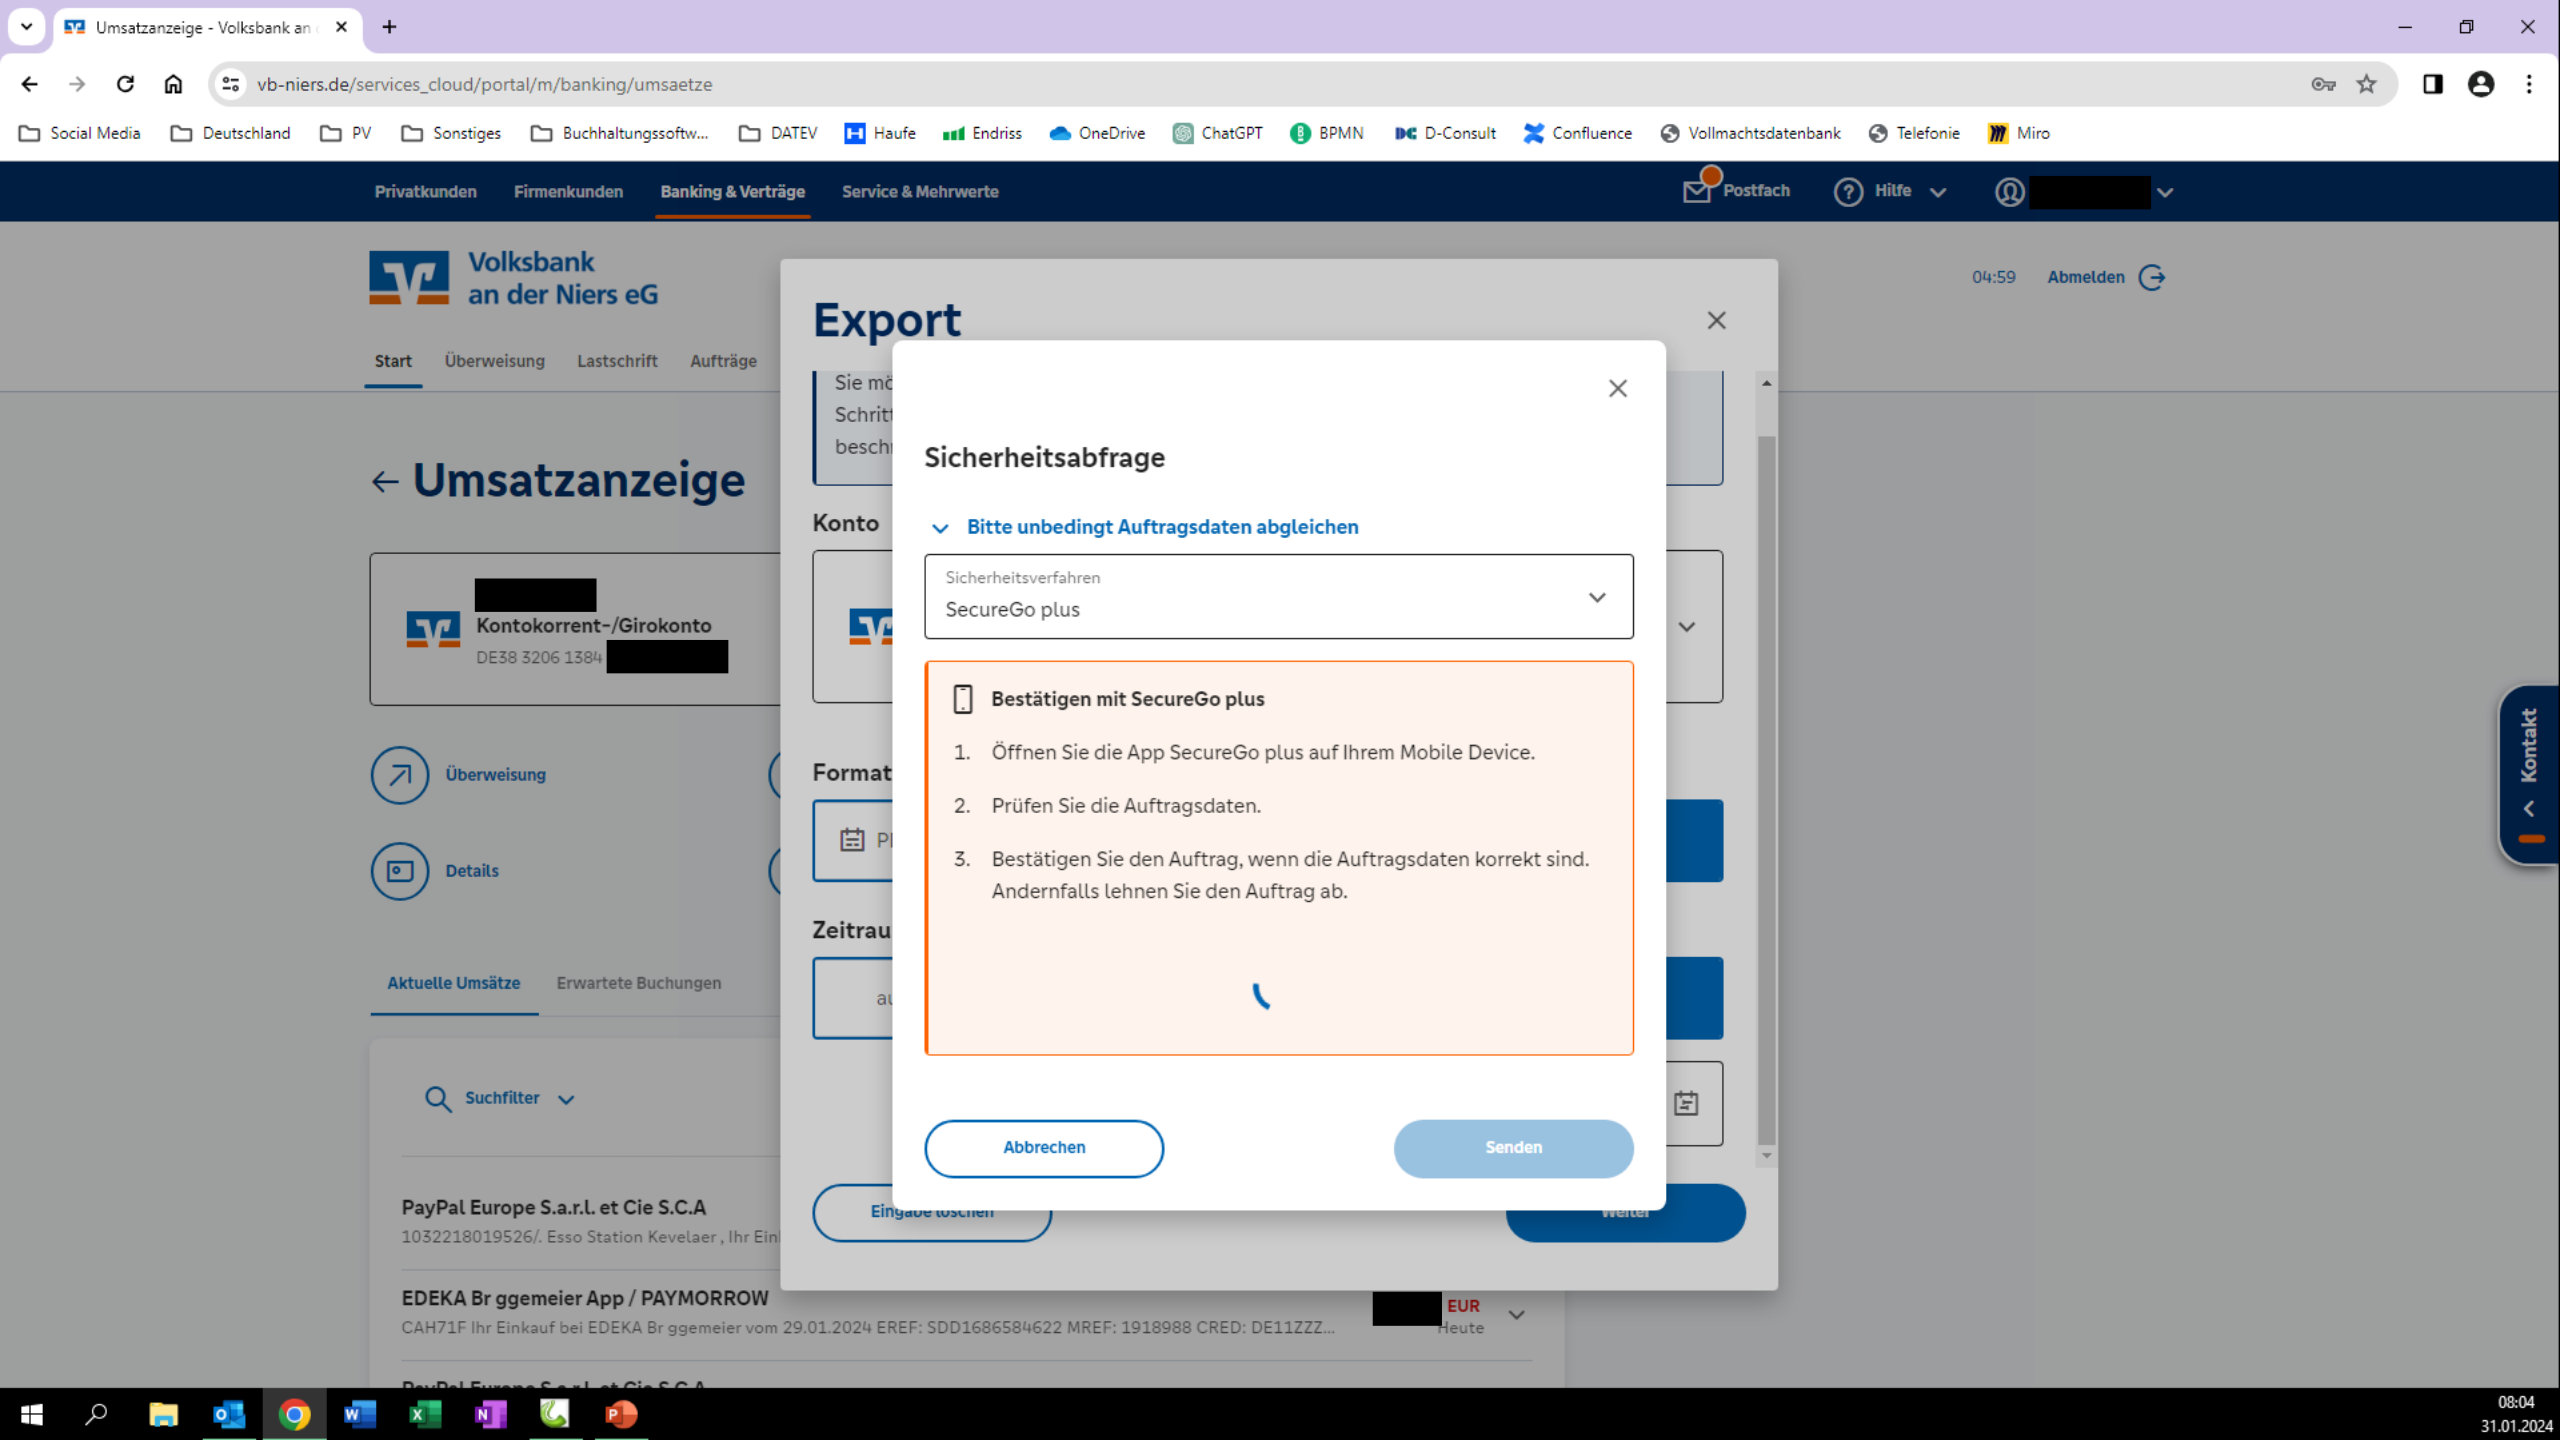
Umsatzanzeige - Volksbank an

vb-niers.de/services_cloud/portal/m/banking/umsaetze

Social Media Deutschland PV Sonstiges Buchhaltungssoftw... DATEV Haufe Endriss OneDrive ChatGPT BPMN D-Consult Confluence Vollmachtsdatenbank Telefonie Miro

Privatkunden Firmenkunden Banking & Verträge Service & Mehrwerte

Postfach Hilfe

Volksbank an der Niers eG

04:59 Abmelden

Start Überweisung Lastschrift Aufträge

Umsatzanzeige

Kontokorrent-/Girokonto
DE38 3206 1384

Überweisung

Details

Aktuelle Umsätze Erwartete Buchungen

Suchfilter

PayPal Europe S.a.r.l. et Cie S.C.A
1032218019526/. Esso Station Kevelaer, Ihr Ein

EDEKA Br ggemeier App / PAYMORROW
CAH71F Ihr Einkauf bei EDEKA Br ggemeier vom 29.01.2024 EREF: SDD1686584622 MREF: 1918988 CRED: DE11ZZZ...

EUR
Heute

Export

Sie mö
Schritt
beschr

Konto

Format

Zeitrau

Eingabe löschen

Weiter

Sicherheitsabfrage

Bitte unbedingt Auftragsdaten abgleichen

Sicherheitsverfahren
SecureGo plus

Bestätigen mit SecureGo plus

1. Öffnen Sie die App SecureGo plus auf Ihrem Mobile Device.

2. Prüfen Sie die Auftragsdaten.

3. Bestätigen Sie den Auftrag, wenn die Auftragsdaten korrekt sind. Andernfalls lehnen Sie den Auftrag ab.

Abbrechen

Senden

Kontakt

08:04
31.01.2024